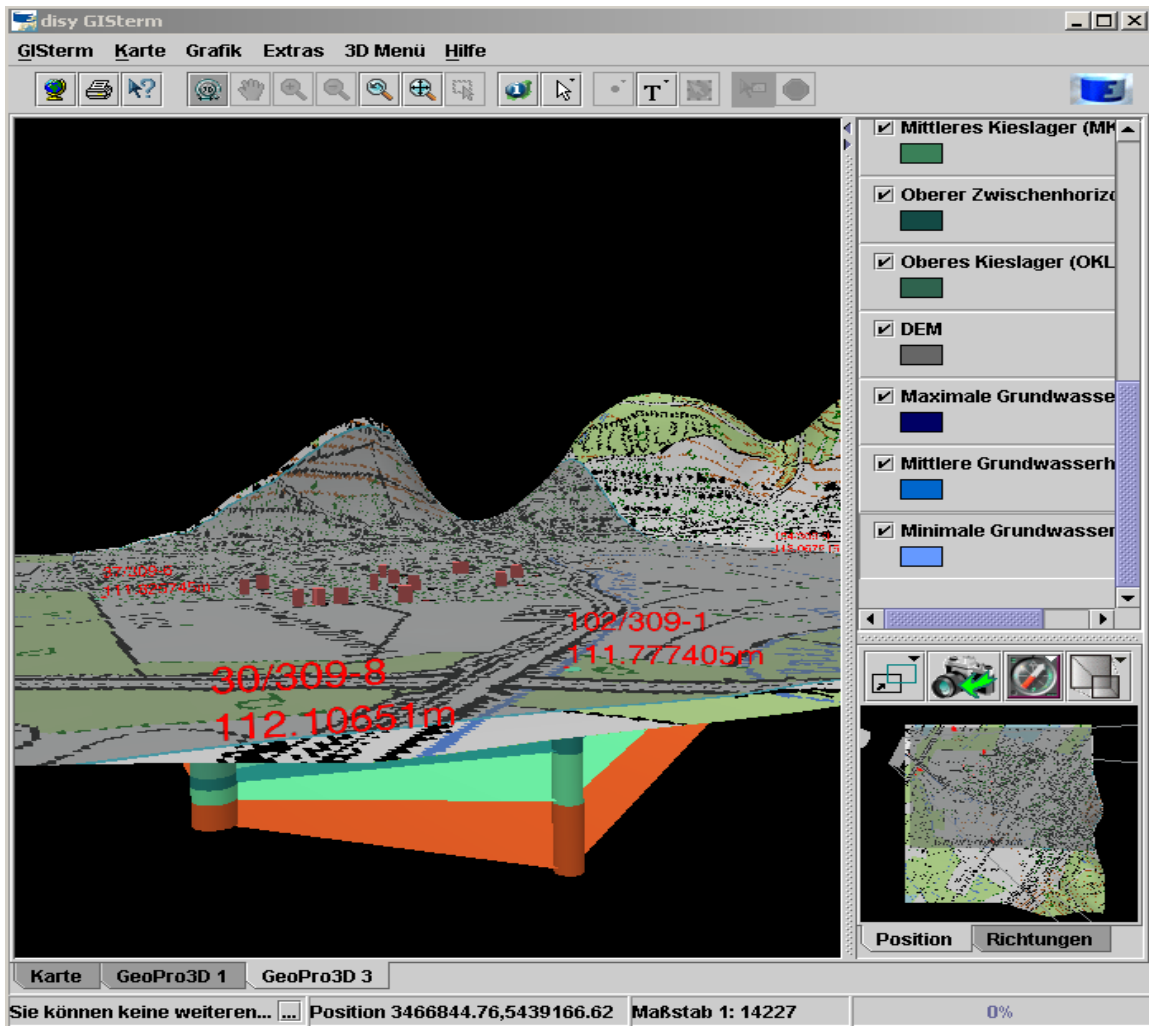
disy GISterm

GISterm Karte Grafik Extras 3D Menü Hilfe

Mittleres Kieslager (MK
Oberer Zwischenhoriz
Oberes Kieslager (OKL
DEM
Maximale Grundwasse
Mittlere Grundwasserh
Minimale Grundwasser

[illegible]
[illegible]

102/309-1
111.777405m

30/309-8
112.10651m

Position Richtungen

Karte GeoPro3D 1 GeoPro3D 3

Sie können keine weiteren... ... Position 3466844.76,5439166.62 Maßstab 1: 14227 0%